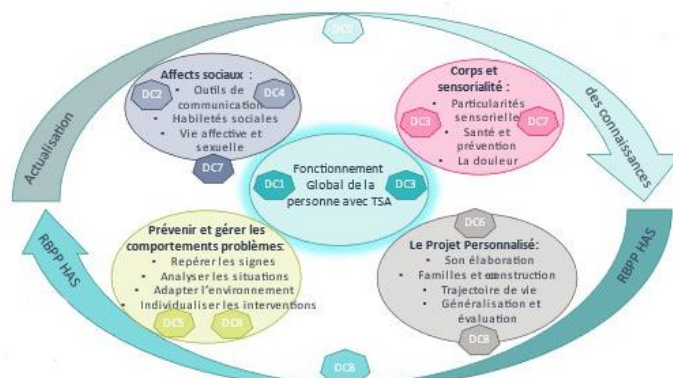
DC9

Affects sociaux :
DC2
DC4
• Outils de communication
• Habiletés sociales
• Vie affective et sexuelle
DC7

Corps et sensorialité :
• Particularités sensorielles
DC3
DC7
• Santé et prévention
• La douleur

Actualisation

des connaissances

Fonctionnement Global de la personne avec TSA
DC1
DC3

Prévenir et gérer les comportements problèmes:
• Repérer les signes
• Analyser les situations
• Adapter l'environnement
• Individualiser les interventions
DC5
DC8

DC6
Le Projet Personnalisé:
• Son élaboration
• Familles et construction
• Trajectoire de vie
• Généralisation et évaluation
DC8

RBPP HAS

RBPP HAS

DC8